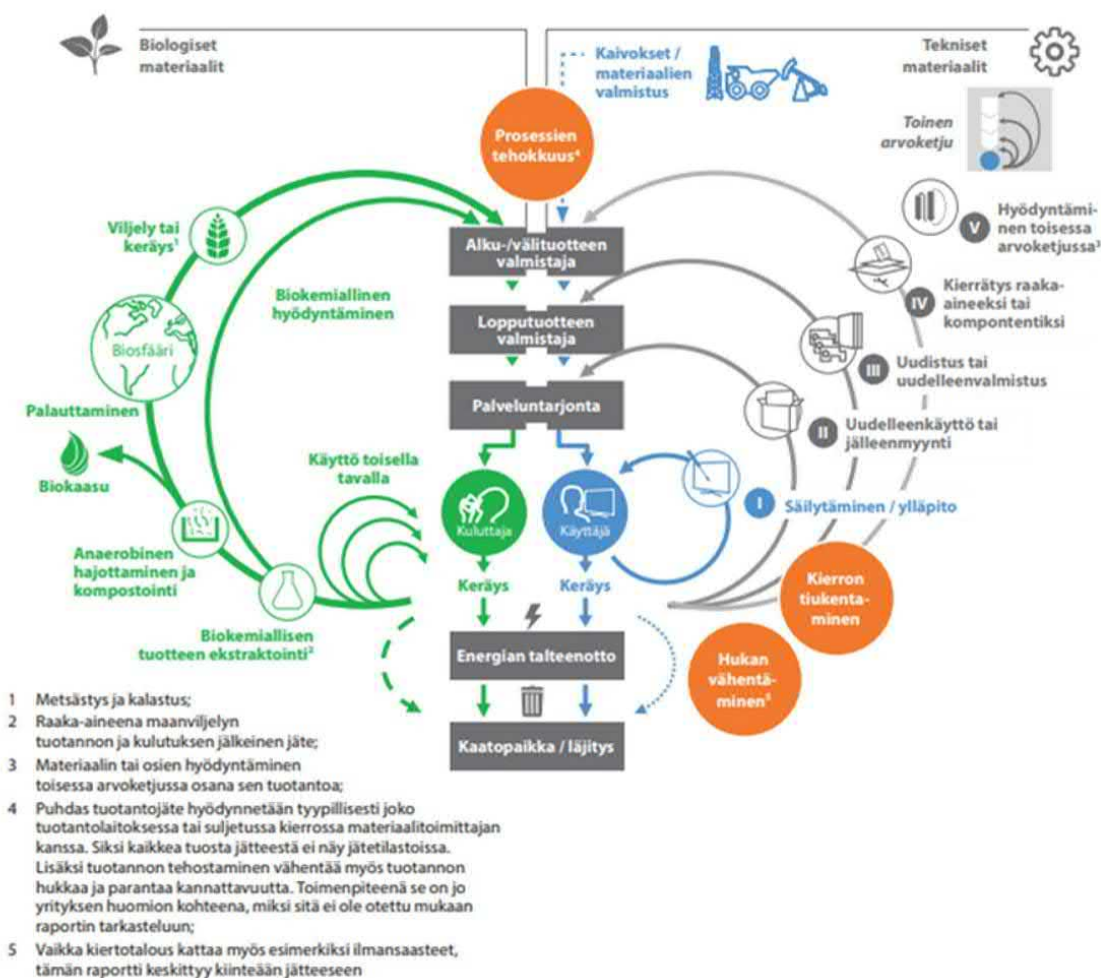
Biologiset materiaalit

Kaivokset / materiaalien valmistus

Tekniset materiaalit

Prosessien tehokkuus⁴

Toinen arvoketju

Viljely tai keräys¹

Alku-/välituotteen valmistaja

Hyödyntäminen toisessa arvoketjussa³

Biokemiallinen hyödyntäminen

Kierrätys raaka-aineeksi tai komponentiksi

Biosfääri

Lopputuotteen valmistaja

Uudistus tai uudelleenvalmistus

Palauttaminen

Palveluntarjonta

Uudelleenkäyttö tai jälleenmyynti

Biokaasu

Käyttö toisella tavalla

Kuluttaja

Käyttäjä

Säilytäminen / ylläpito

Anaerobinen hajottaminen ja kompostointi

Keräys

Keräys

Kierron tiukentaminen

Biokemiallisen tuotteen ekstraktointi²

Energian talteenotto

Hukan vähentäminen⁵

Kaatopaikka / läjitys

1 Metsästys ja kalastus;
2 Raaka-aineena maanviljelyn tuotannon ja kulutuksen jälkeinen jäte;
3 Materiaalin tai osien hyödyntäminen toisessa arvoketjussa osana sen tuotantoa;
4 Puhdas tuotantojäte hyödynnetään tyypillisesti joko tuotantolaitoksessa tai suljetussa kierrossa materiaalitoimittajan kanssa. Siksi kaikkea tuosta jätteestä ei näy jätetilastoissa. Lisäksi tuotannon tehostaminen vähentää myös tuotannon hukkaa ja parantaa kannattavuutta. Toimenpiteenä se on jo yrityksen huomion kohteena, miksi sitä ei ole otettu mukaan raportin tarkasteluun;
5 Vaikka kiertotalous kattaa myös esimerkiksi ilmansaasteet, tämän raportti keskittyy kiinteään jätteeseen